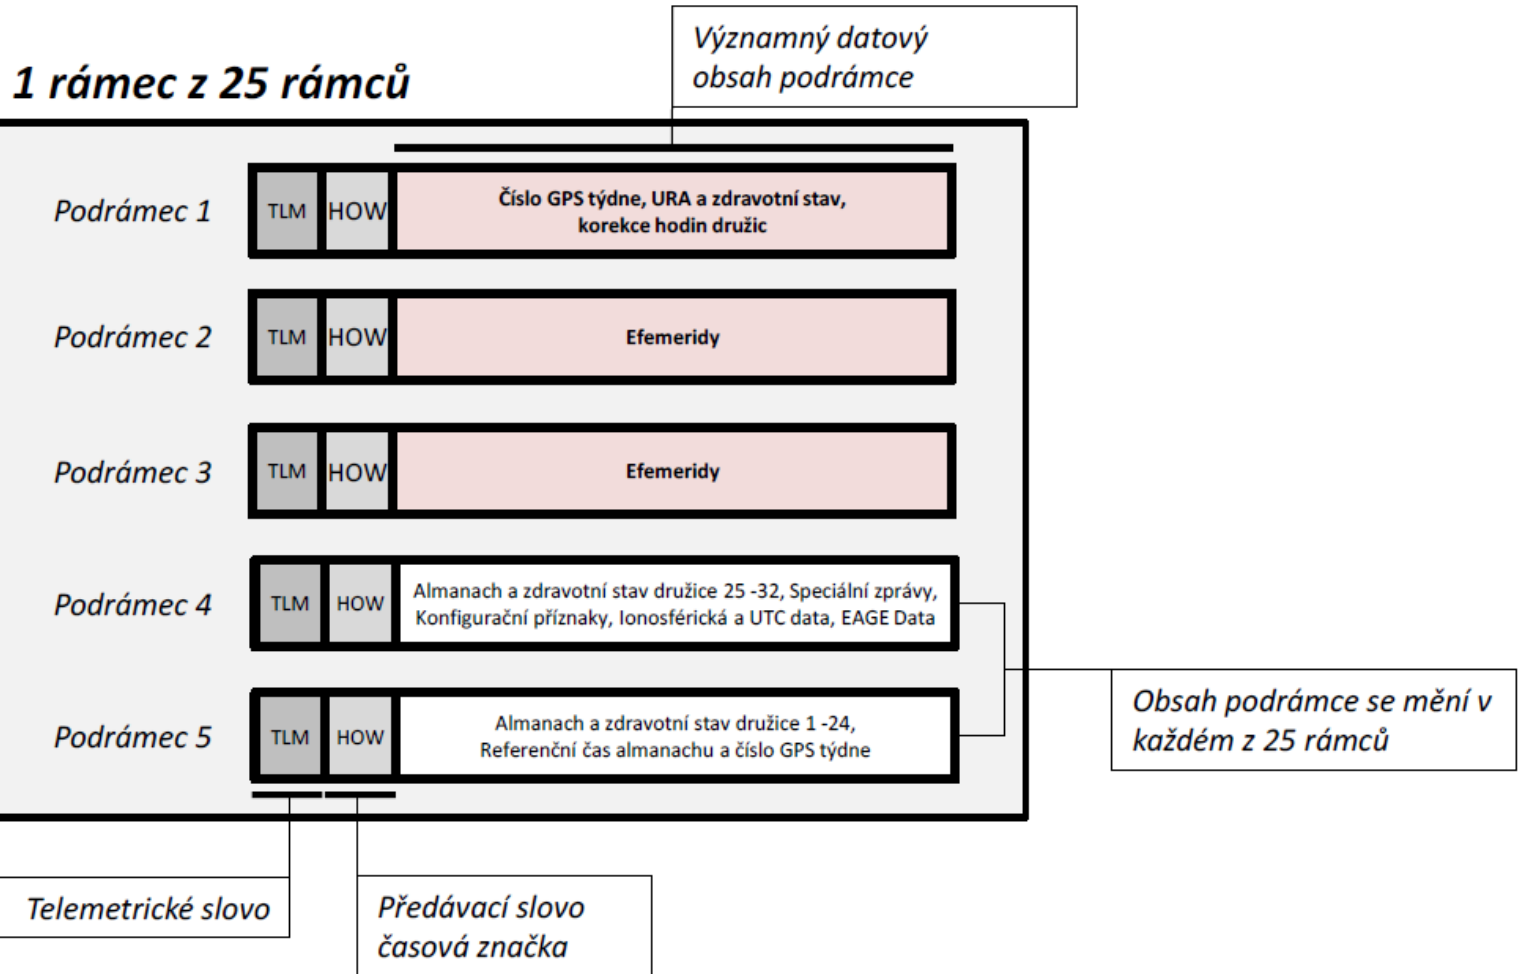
Významný datový obsah podrámce

1 rámec z 25 rámců

Podrámec 1
TLM
HOW
Číslo GPS týdne, URA a zdravotní stav, korekce hodin družic

Podrámec 2
TLM
HOW
Efemeridy

Podrámec 3
TLM
HOW
Efemeridy

Podrámec 4
TLM
HOW
Almanach a zdravotní stav družice 25 -32, Speciální zprávy, Konfigurační příznaky, Ionosférická a UTC data, EAGE Data

Podrámec 5
TLM
HOW
Almanach a zdravotní stav družice 1 -24, Referenční čas almanachu a číslo GPS týdne

Obsah podrámce se mění v každém z 25 rámců

Telemetrické slovo

Předávací slovo časová značka